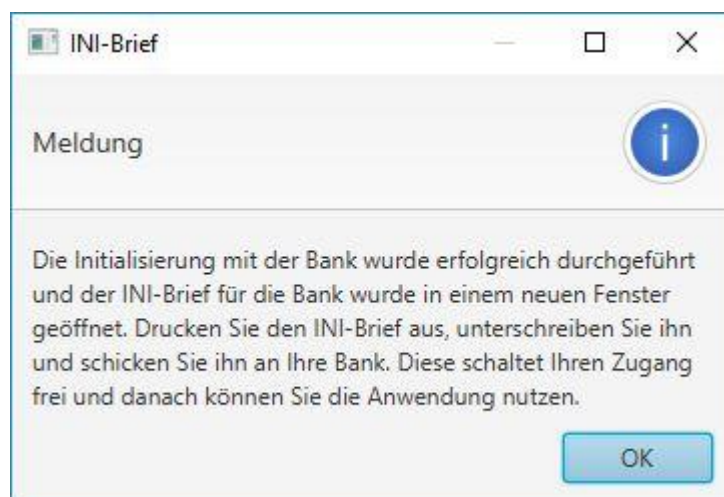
INI-Brief

Meldung

i

Die Initialisierung mit der Bank wurde erfolgreich durchgeführt und der INI-Brief für die Bank wurde in einem neuen Fenster geöffnet. Drucken Sie den INI-Brief aus, unterschreiben Sie ihn und schicken Sie ihn an Ihre Bank. Diese schaltet Ihren Zugang frei und danach können Sie die Anwendung nutzen.

OK